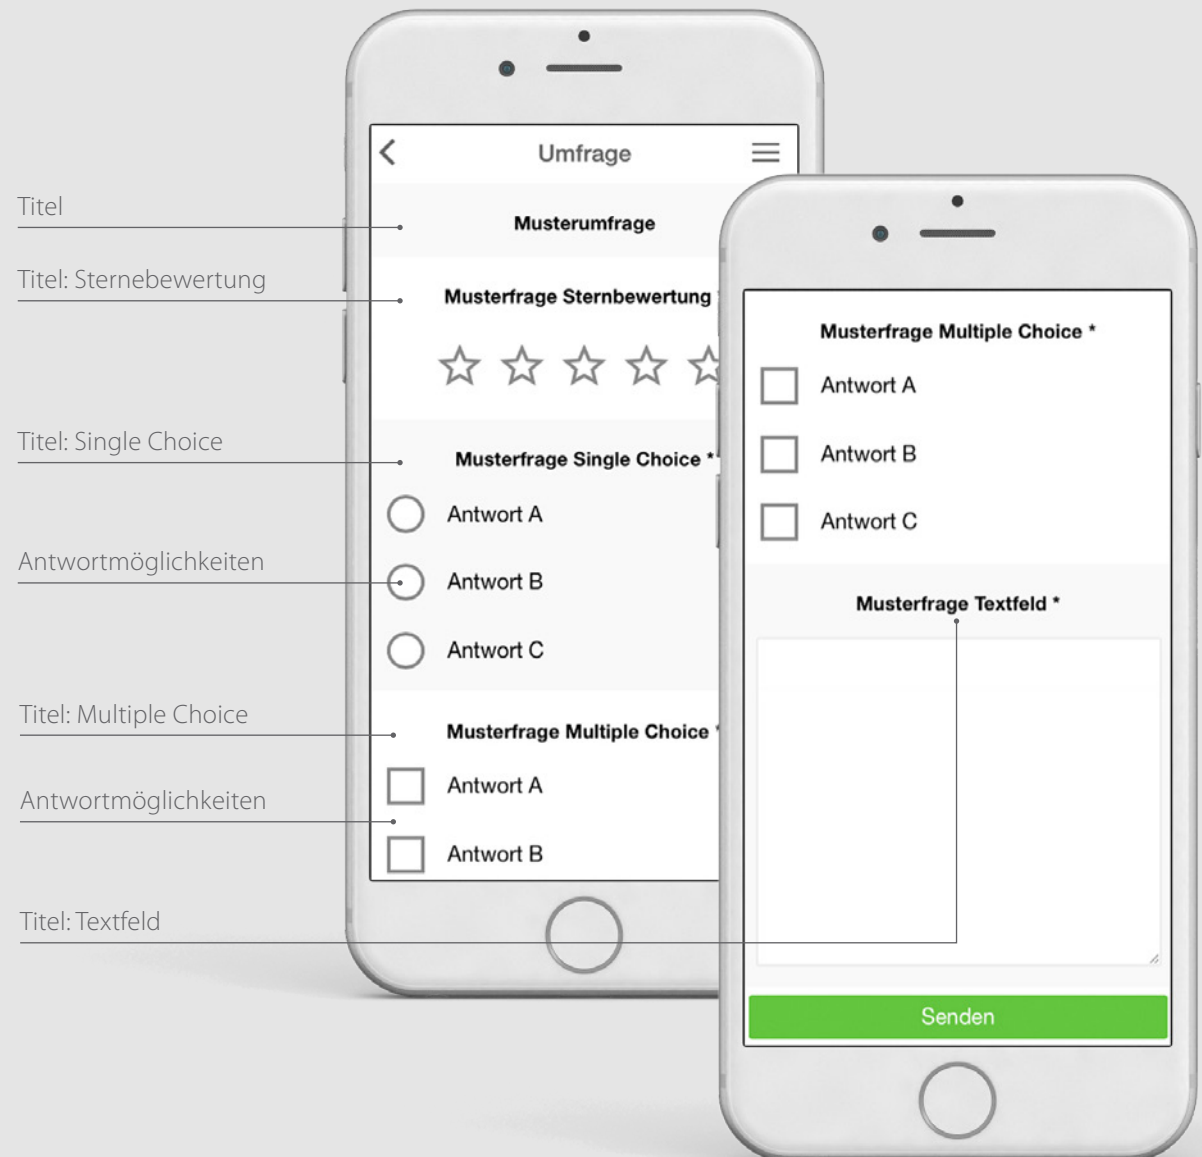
Titel

Titel: Sternebewertung

Titel: Single Choice

Antwortmöglichkeiten

Titel: Multiple Choice

Antwortmöglichkeiten

Titel: Textfeld

Umfrage

Musterumfrage

Musterfrage Sternbewertung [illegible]

Musterfrage Single Choice *

Antwort A

Antwort B

Antwort C

Musterfrage Multiple Choice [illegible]

Antwort A

Antwort B

Musterfrage Multiple Choice *

Antwort A

Antwort B

Antwort C

Musterfrage Textfeld *

Senden